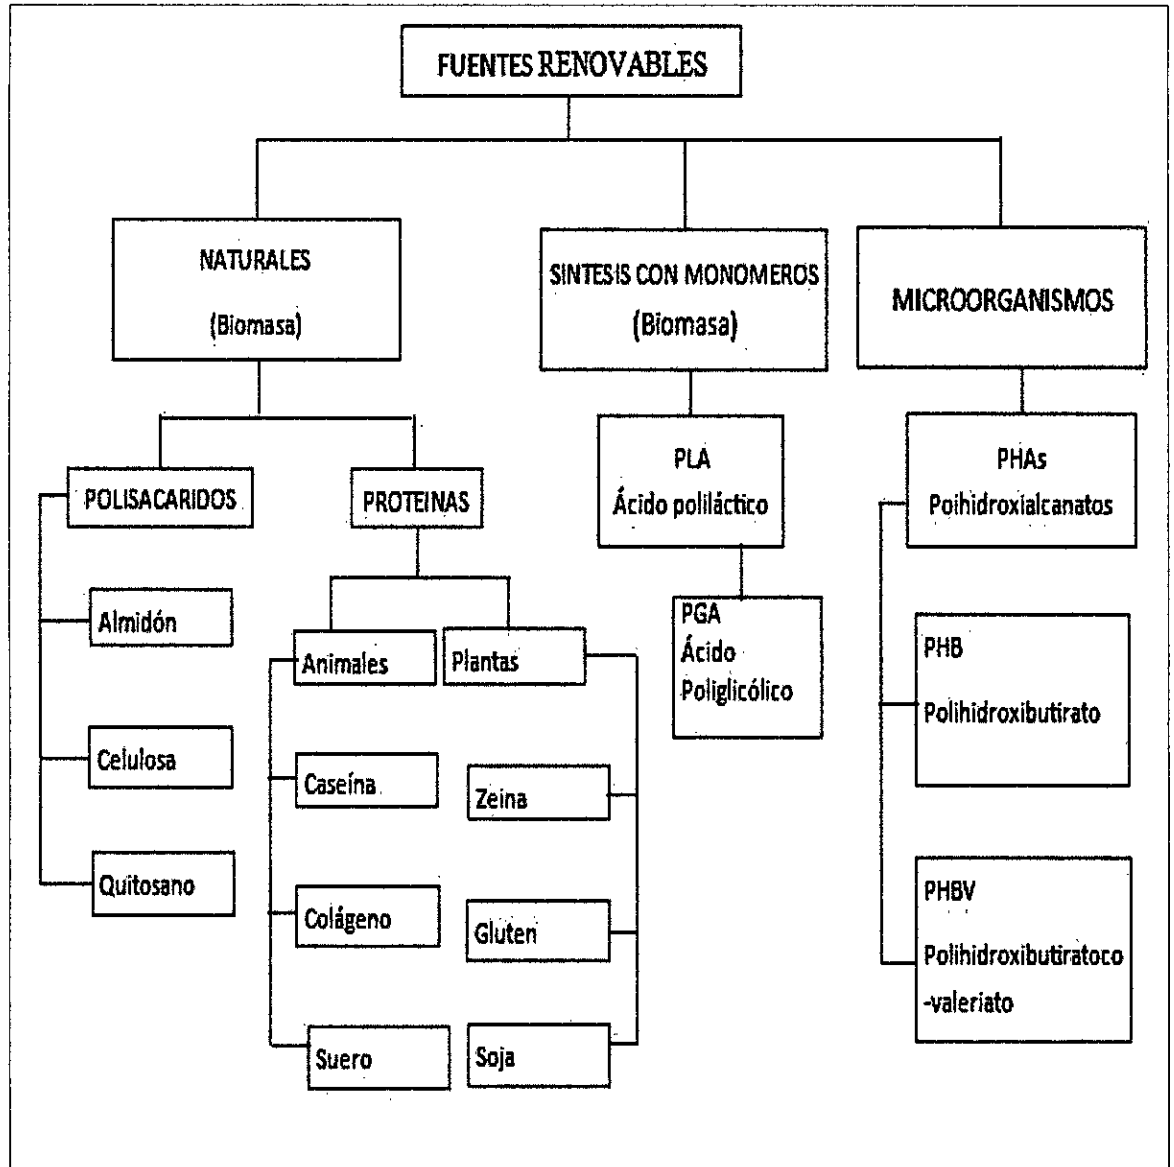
FUENTES RENOVABLES

NATURALES

(Biomasa)

SINTESIS CON MONOMEROS

(Biomasa)

MICROORGANISMOS

POLISACARIDOS

PROTEINAS

PLA
Ácido poliláctico

PHAs
Poihidroxialcanatos

Almidón

Celulosa

Quitosano

Animales

Plantas

Caseína

Colágeno

Suero

Zeina

Gluten

Soja

PGA
Ácido
Poliglicólico

PHB

Polihidroxibutirato

PHBV

Polihidroxibutiratoco
-valeriato